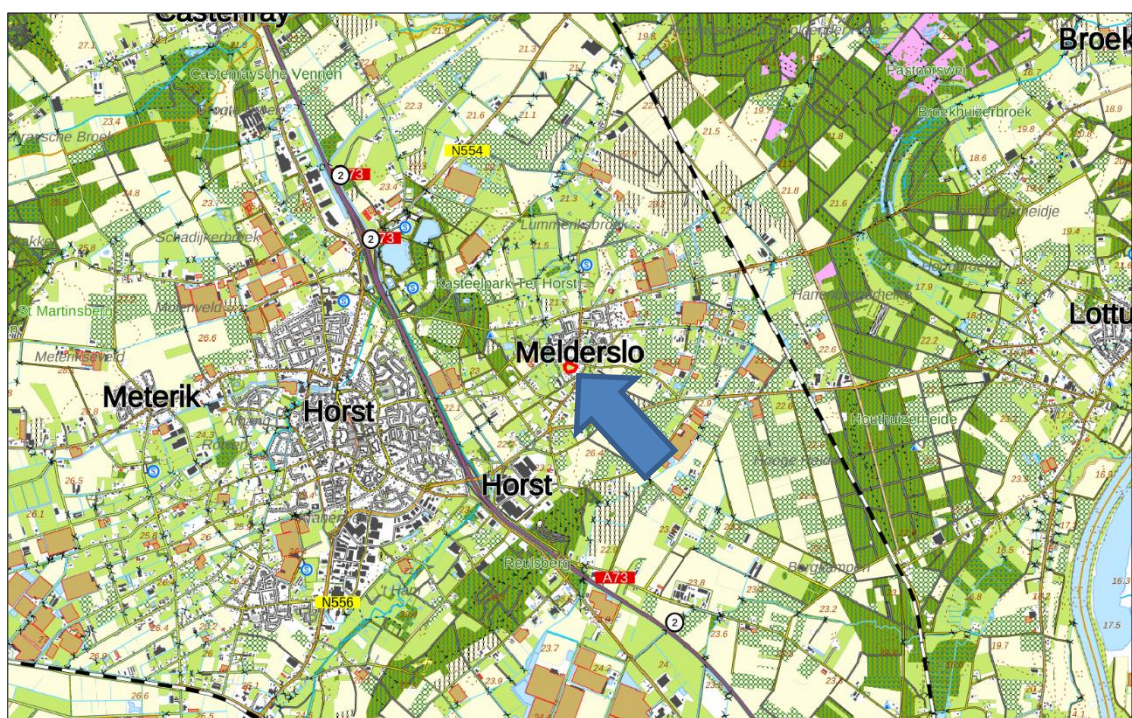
Castenray
Broek
Castenraysche Vennen
Pastoorswei
Broekhuizerbroek
N554
2
73
2
73
Schadijkerbroek
Lummerlesbroek
Kasteelpark Ter Horst
St Martinsberg
Melderslo
Meterik
Horst
Horst
Lottum
Horsthuizerheide
Reulsberg
A73
N556
2
Bergkamper
Meteriksveld